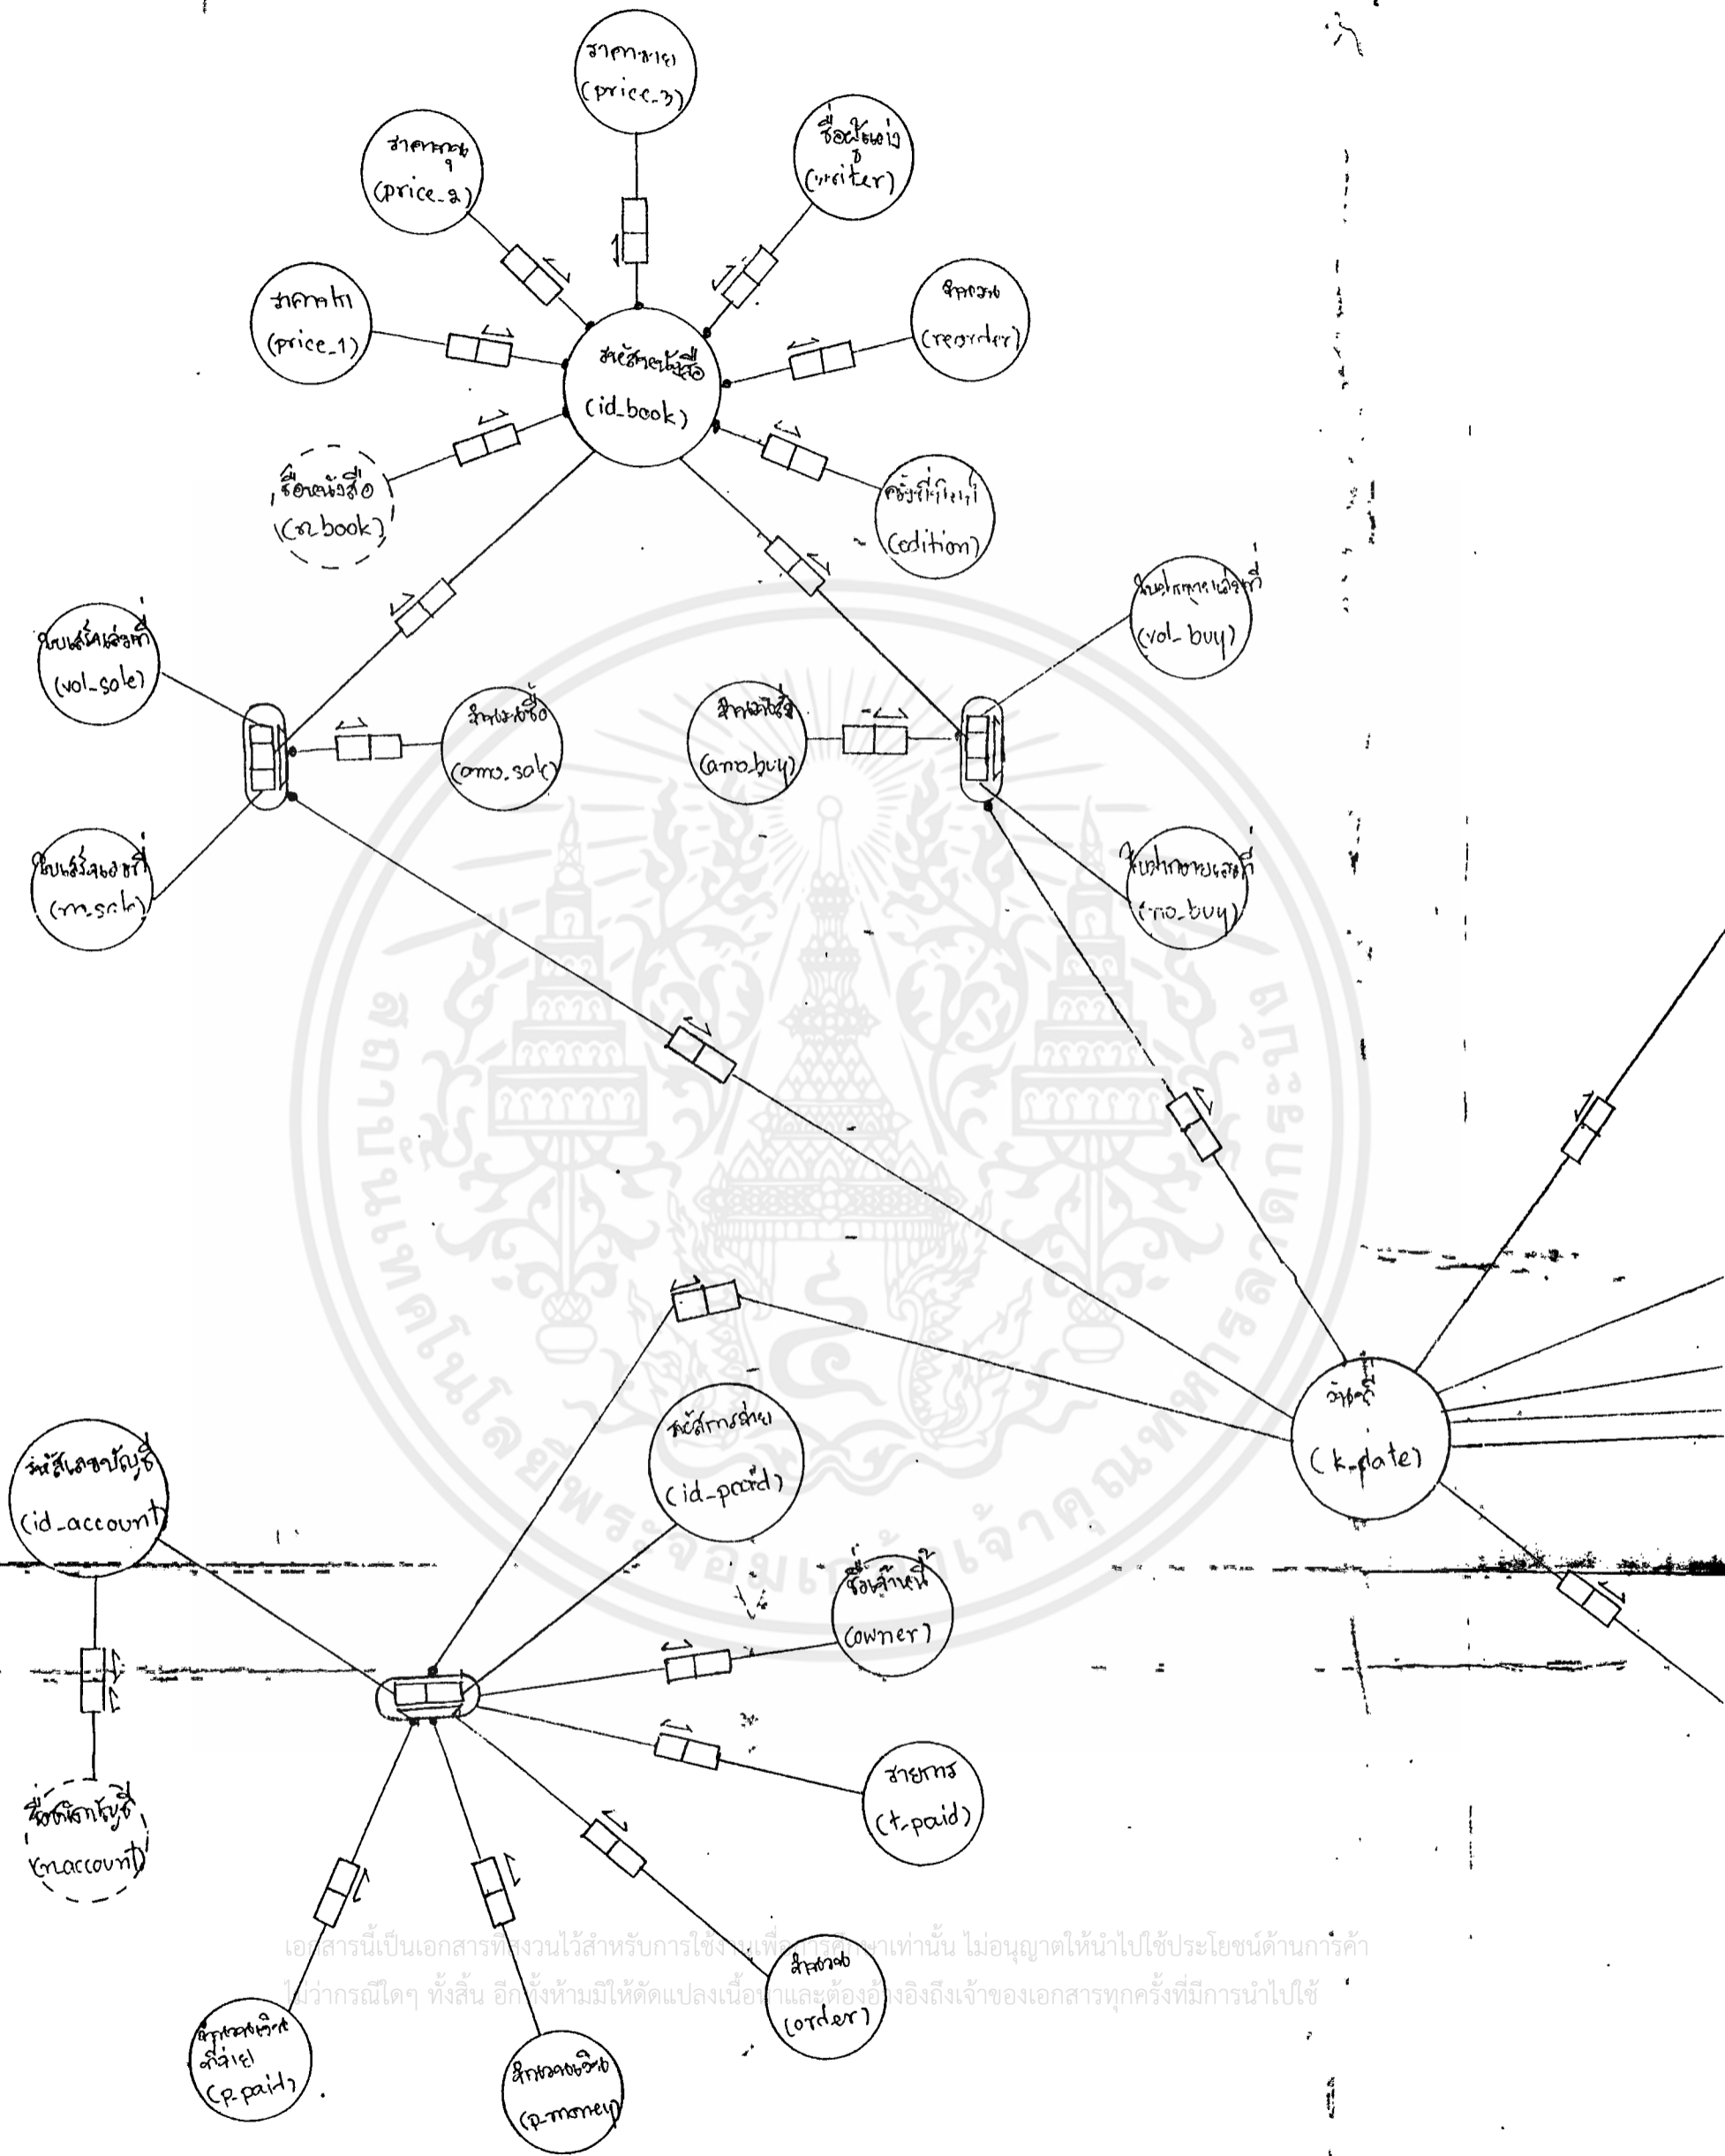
ราคาขาย (price_3)

ราคาทุน (price_2)

ชื่อผู้แต่ง (writer)

ราคาปก (price_1)

จุดสั่งซื้อ (reorder)

รหัสหนังสือ (id_book)

ชื่อหนังสือ (n_book)

ครั้งที่พิมพ์ (edition)

ใบเสร็จเล่มที่ (vol_sole)

จำนวนซื้อ (amo_sole)

จำนวนซื้อ (amo_buy)

ใบกำกับภาษีเล่มที่ (vol_buy)

ใบเสร็จเลขที่ (no_sole)

ใบกำกับภาษีเลขที่ (no_buy)

วันที่ (k_date)

รหัสเลขบัญชี (id_account)

รหัสการจ่าย (id_paid)

ชื่อเจ้าหนี้ (owner)

ชื่อบัญชี (n_account)

รายการ (t_paid)

จำนวน (order)

จำนวนเงินที่จ่าย (p_paid)

จำนวนเงิน (p_money)

เอกสารนี้เป็นเอกสารที่สงวนไว้สำหรับการใช้งานเพื่อการศึกษาเท่านั้น ไม่อนุญาตให้นำไปใช้ประโยชน์ด้านการค้า ไม่ว่ากรณีใดๆ ทั้งสิ้น อีกทั้งห้ามมิให้ดัดแปลงเนื้อหาและต้องอ้างอิงถึงเจ้าของเอกสารทุกครั้งที่มีการนำไปใช้